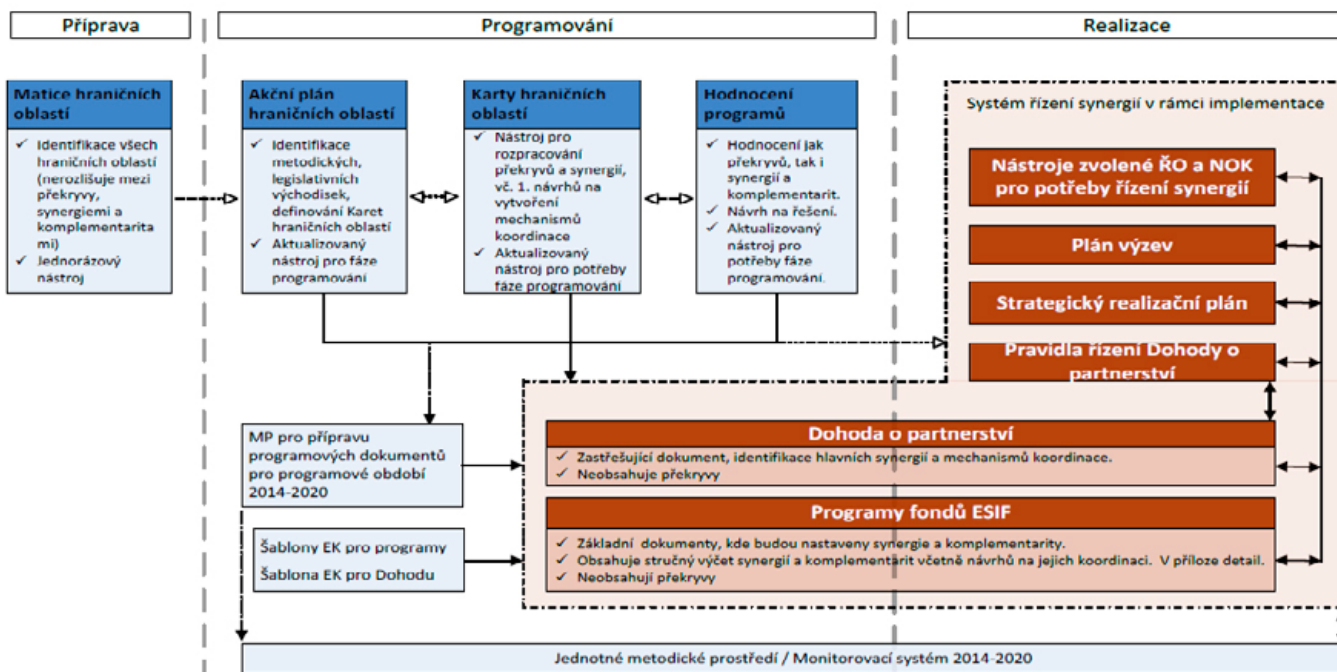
Příprava

Programování

Realizace

Matice hraničních oblastí

✓ Identifikace všech hraničních oblastí (nerozlišuje mezi překryvy, synergiemi a komplementaritami)
✓ Jednorázový nástroj

Akční plán hraničních oblastí

✓ Identifikace metodických, legislativních východisek, definování Karet hraničních oblastí
✓ Aktualizovaný nástroj pro fáze programování

Karty hraničních oblastí

✓ Nástroj pro rozpracování překryvů a synergií, vč. 1. návrhů na vytvoření mechanismů koordinace
✓ Aktualizovaný nástroj pro potřeby fáze programování

Hodnocení programů

✓ Hodnocení jak překryvů, tak i synergií a komplementarit.
✓ Návrh na řešení.
✓ Aktualizovaný nástroj pro potřeby fáze programování.

Systém řízení synergií v rámci implementace

Nástroje zvolené ŘO a NOK pro potřeby řízení synergií

Plán výzev

Strategický realizační plán

Pravidla řízení Dohody o partnerství

MP pro přípravu programových dokumentů pro programové období 2014-2020

Dohoda o partnerství

✓ Zastřešující dokument, identifikace hlavních synergií a mechanismů koordinace.
✓ Neobsahuje překryvy

Šablony EK pro programy

Šablona EK pro Dohodu

Programy fondů ESIF

✓ Základní dokumenty, kde budou nastaveny synergie a komplementarity.
✓ Obsahuje stručný výčet synergií a komplementarit včetně návrhů na jejich koordinaci. V příloze detail.
✓ Neobsahují překryvy

Jednotné metodické prostředí / Monitorovací systém 2014-2020